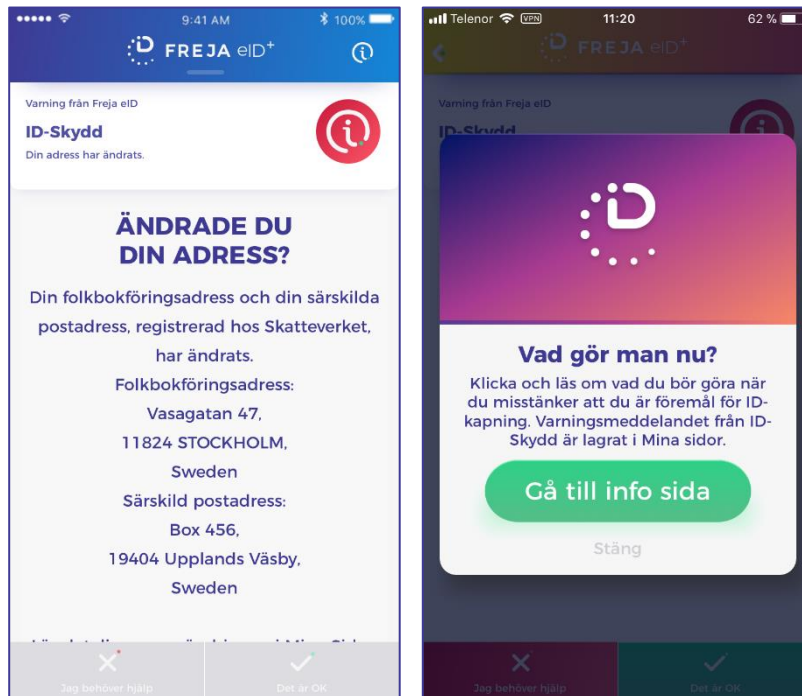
9:41 AM
100%
FREJA eID+

Varning från Freja eID
ID-Skydd
Din adress har ändrats.

ÄNDRADE DU DIN ADRESS?

Din folkbokföringsadress och din särskilda postadress, registrerad hos Skatteverket, har ändrats.
Folkbokföringsadress:
Vasagatan 47,
11824 STOCKHOLM,
Sweden
Särskild postadress:
Box 456,
19404 Upplands Väsby,
Sweden

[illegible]

Jag behöver hjälp
Det är OK

Telenor VPN 11:20 62 %
FREJA eID+

Varning från Freja eID
ID-Skydd

Vad gör man nu?
Klicka och läs om vad du bör göra när du misstänker att du är föremål för ID-kapning. Varningsmeddelandet från ID-Skydd är lagrat i Mina sidor.

Gå till info sida

Stäng

Jag behöver hjälp
Det är OK